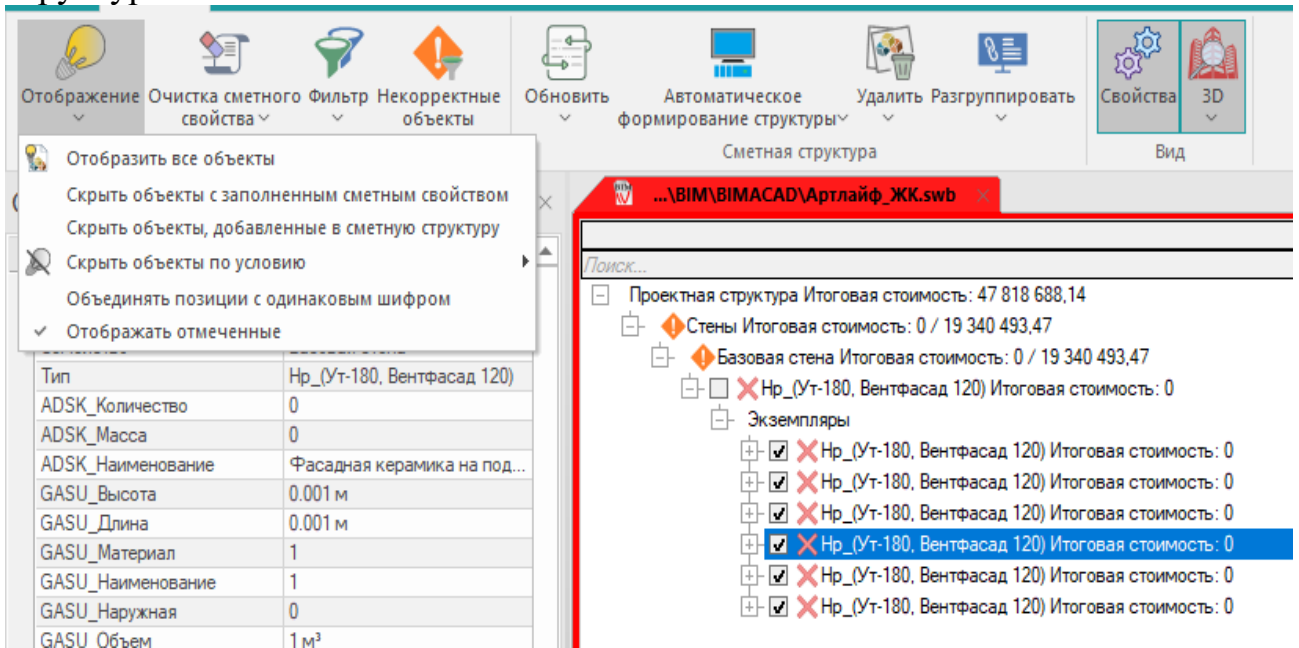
Отображение Очистка сметного свойства Фильтр Некорректные объекты Обновить Автоматическое формирование структуры Удалить Разгруппировать Свойства 3D

Сметная структура Вид

Отобразить все объекты
Скрыть объекты с заполненным сметным свойством
Скрыть объекты, добавленные в сметную структуру
Скрыть объекты по условию
Объединять позиции с одинаковым шифром
Отображать отмеченные

| | |
|---|---|
| Тип | Нр_(Ут-180, Вентфасад 120) |
| ADSK_Количество | 0 |
| ADSK_Масса | 0 |
| ADSK_Наименование | Фасадная керамика на под... |
| GASU_Высота | 0.001 м |
| GASU_Длина | 0.001 м |
| GASU_Материал | 1 |
| GASU_Наименование | 1 |
| GASU_Наружная | 0 |
| GASU_Объем | 1 м³ |

...\BIM\BIMACAD\Артлайф_ЖК.swb

Поиск...

Проектная структура Итоговая стоимость: 47 818 688,14
Стены Итоговая стоимость: 0 / 19 340 493,47
Базовая стена Итоговая стоимость: 0 / 19 340 493,47
Нр_(Ут-180, Вентфасад 120) Итоговая стоимость: 0
Экземпляры
Нр_(Ут-180, Вентфасад 120) Итоговая стоимость: 0
Нр_(Ут-180, Вентфасад 120) Итоговая стоимость: 0
Нр_(Ут-180, Вентфасад 120) Итоговая стоимость: 0
Нр_(Ут-180, Вентфасад 120) Итоговая стоимость: 0
Нр_(Ут-180, Вентфасад 120) Итоговая стоимость: 0
Нр_(Ут-180, Вентфасад 120) Итоговая стоимость: 0